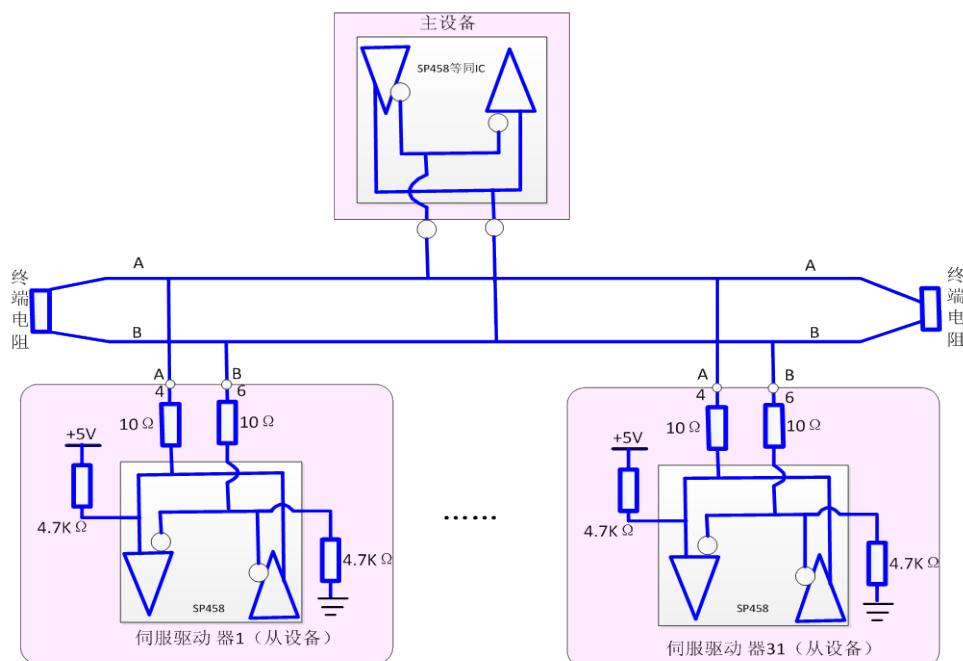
主设备

SP458等同IC

终端电阻

A

B

A

B

终端电阻

A
4

B
6

+5V

10 Ω

10 Ω

4.7K Ω

4.7K Ω

SP458

伺服驱动 器1（从设备）

……

A
4

B
6

+5V

10 Ω

10 Ω

4.7K Ω

4.7K Ω

SP458

伺服驱动 器31（从设备）